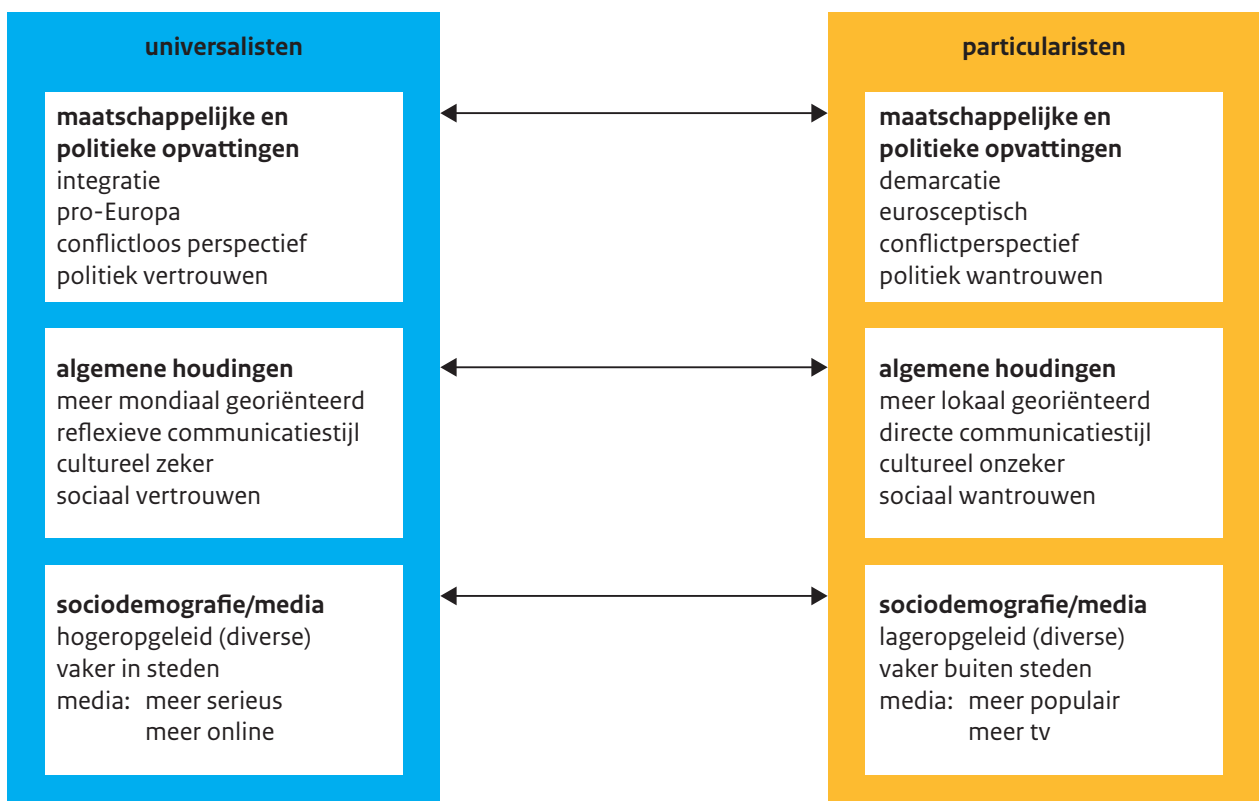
universalisten

maatschappelijke en politieke opvattingen
integratie
pro-Europa
conflictloos perspectief
politiek vertrouwen

algemene houdingen
meer mondiaal georiënteerd
reflexieve communicatiestijl
cultureel zeker
sociaal vertrouwen

sociodemografie/media
hogeropgeleid (diverse)
vaker in steden
media: meer serieus
meer online

particularisten

maatschappelijke en politieke opvattingen
demarcatie
eurosceptisch
conflictperspectief
politiek wantrouwen

algemene houdingen
meer lokaal georiënteerd
directe communicatiestijl
cultureel onzeker
sociaal wantrouwen

sociodemografie/media
lageropgeleid (diverse)
vaker buiten steden
media: meer populair
meer tv